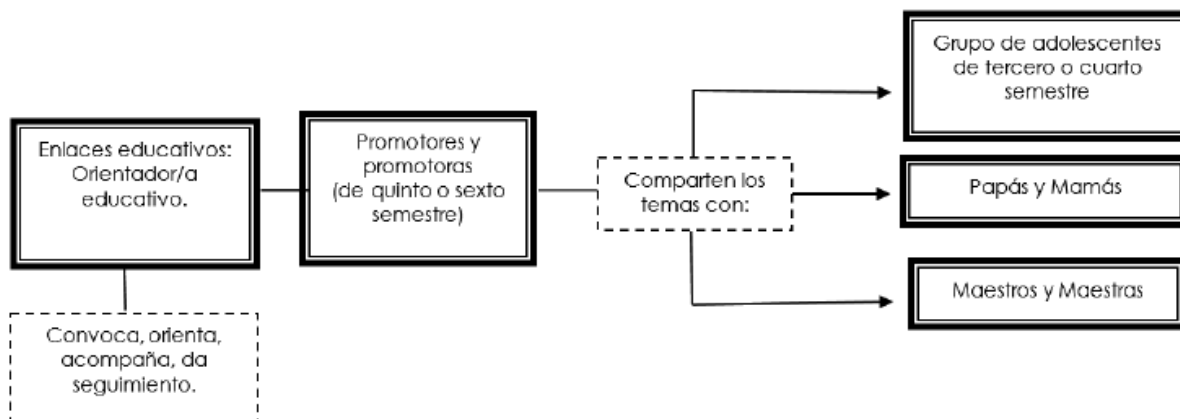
Enlaces educativos: Orientador/a educativo.

Convoca, orienta, acompaña, da seguimiento.

Promotores y promotoras (de quinto o sexto semestre)

Comparten los temas con:

Grupo de adolescentes de tercero o cuarto semestre

Papás y Mamás

Maestros y Maestras